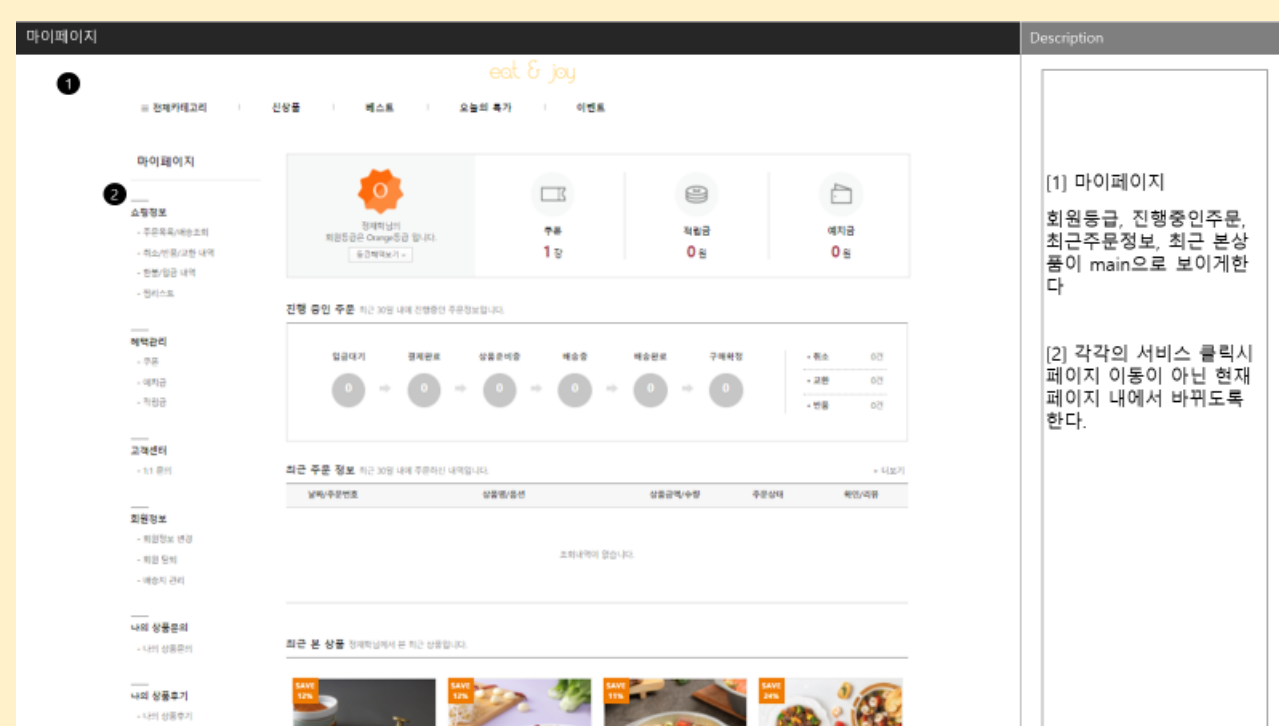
마이페이지

Description

❶

eat & joy

≡ 전체카테고리 | 신상품 | 베스트 | 오늘의 특가 | 이벤트

마이페이지

❷

쇼핑정보
- 주문목록/배송조회
- 취소/반품/교환 내역
- 환불/입금 내역
- 찜리스트

혜택관리
- 쿠폰
- 예치금
- 적립금

고객센터
- 1:1 문의

회원정보
- 회원정보 변경
- 회원 탈퇴
- 배송지 관리

나의 상품문의
- 나의 상품문의

나의 상품후기
- 나의 상품후기

O

정재혁님의 회원등급은 Orange등급 입니다.

등급혜택보기 >

쿠폰
1 장

적립금
0 원

예치금
0 원

진행 중인 주문 최근 30일 내에 진행중인 주문정보입니다.

입금대기 0
결제완료 0
상품준비중 0
배송중 0
배송완료 0
구매확정 0

• 취소 0건
• 교환 0건
• 반품 0건

최근 주문 정보 최근 30일 내에 주문하신 내역입니다.

+ 더보기

| 날짜/주문번호 | 상품명/옵션 | 상품금액/수량 | 주문상태 | 확인/리뷰 |
|---|---|---|---|---|
| 조회내역이 없습니다. | | | | |

최근 본 상품 정재혁님께서 본 최근 상품입니다.

SAVE 12%

SAVE 12%

SAVE 11%

SAVE 24%

[1] 마이페이지

회원등급, 진행중인주문, 최근주문정보, 최근 본상품이 main으로 보이게한다

[2] 각각의 서비스 클릭시 페이지 이동이 아닌 현재 페이지 내에서 바뀌도록 한다.